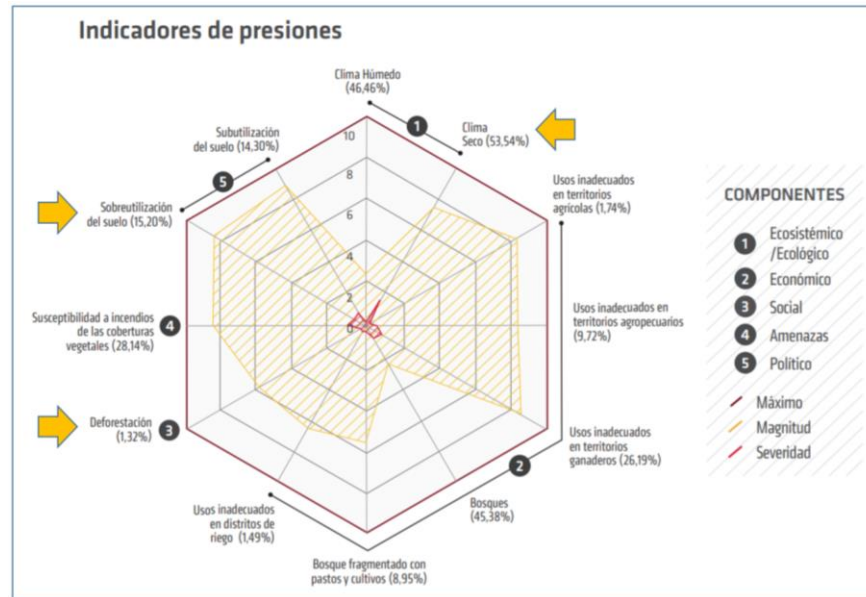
Indicadores de presiones

Clima Húmedo (46,46%)

1

Clima Seco (53,54%)

Subutilización del suelo (14,30%)

5

Usos inadecuados en territorios agrícolas (1,74%)

Sobreutilización del suelo (15,20%)

10

8

6

4

2

0

Usos inadecuados en territorios agropecuarios (9,72%)

Susceptibilidad a incendios de las coberturas vegetales (28,14%)

4

Deforestación (1,32%)

3

Usos inadecuados en territorios ganaderos (26,19%)

2

Bosques (45,38%)

Usos inadecuados en distritos de riego (1,49%)

Bosque fragmentado con pastos y cultivos (8,95%)

COMPONENTES

1 Ecosistémico /Ecológico

2 Económico

3 Social

4 Amenazas

5 Político

Máximo

Magnitud

Severidad